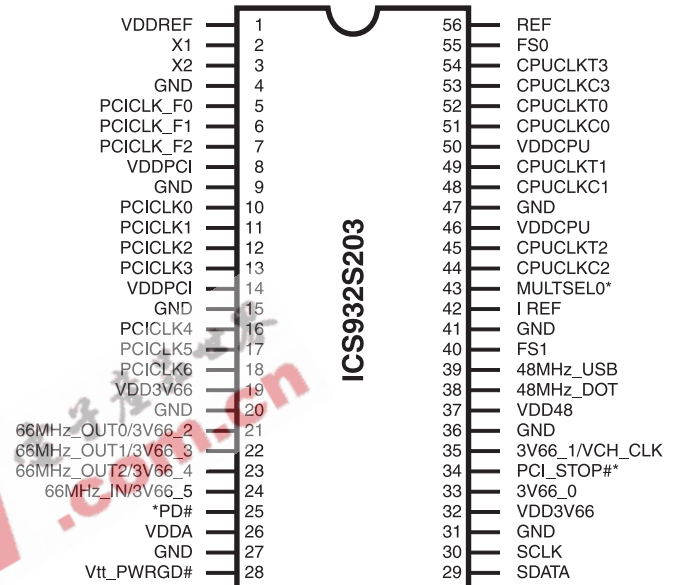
VDDREF 1
X1 2
X2 3
GND 4
PCICLK_F0 5
PCICLK_F1 6
PCICLK_F2 7
VDDPCI 8
GND 9
PCICLK0 10
PCICLK1 11
PCICLK2 12
PCICLK3 13
VDDPCI 14
GND 15
PCICLK4 16
PCICLK5 17
PCICLK6 18
VDD3V66 19
GND 20
66MHz_OUT0/3V66_2 21
66MHz_OUT1/3V66_3 22
66MHz_OUT2/3V66_4 23
66MHz_IN/3V66_5 24
*PD# 25
VDDA 26
GND 27
Vtt_PWRGD# 28

ICS932S203

56 REF
55 FS0
54 CPUCLKT3
53 CPUCLKC3
52 CPUCLKT0
51 CPUCLKC0
50 VDDCPU
49 CPUCLKT1
48 CPUCLKC1
47 GND
46 VDDCPU
45 CPUCLKT2
44 CPUCLKC2
43 MULTSEL0*
42 I REF
41 GND
40 FS1
39 48MHz_USB
38 48MHz_DOT
37 VDD48
36 GND
35 3V66_1/VCH_CLK
34 PCI_STOP#*
33 3V66_0
32 VDD3V66
31 GND
30 SCLK
29 SDATA

.com.cn